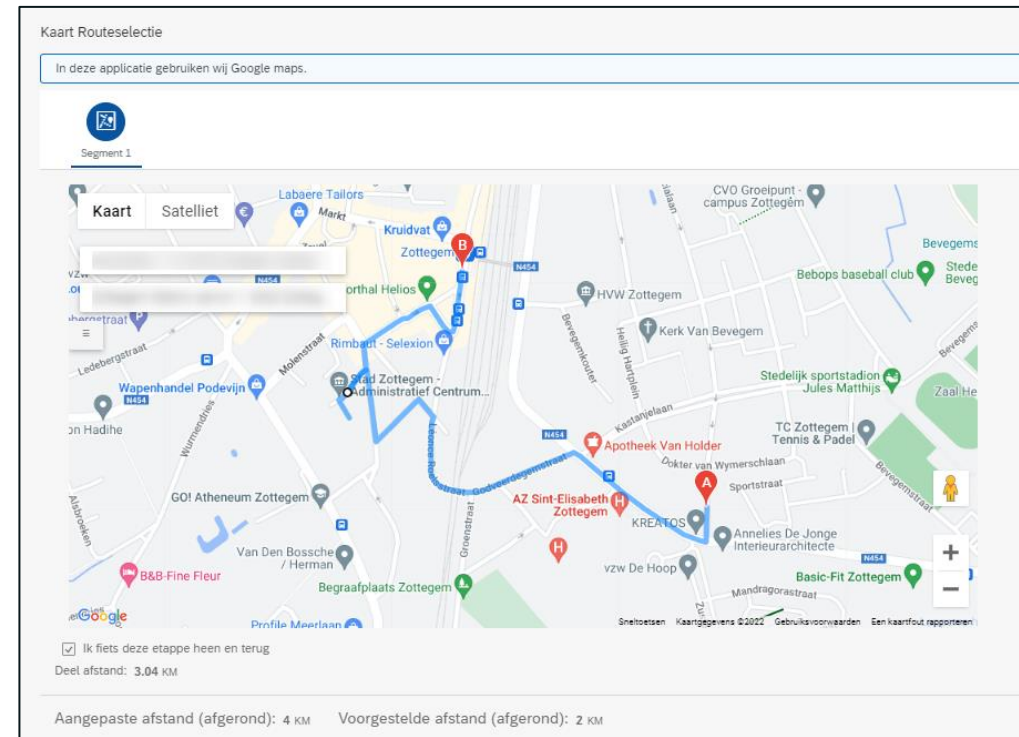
Kaart Routeselectie

In deze applicatie gebruiken wij Google maps.

Segment 1

Kaart Satelliet

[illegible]

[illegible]

Labaere Tailors
Markt
Kruidvat
Zottegem
B
N454
CVO Groeipunt - campus Zottegem
Bevegem
Bebops baseball club
Stede Beveg
orthal Helios
HVW Zottegem
Kerk Van Bevegem
Rimbaut - Selexion
Ledebergstraat
Molenstraat
Wapenhandel Podevijn
N454
Stad Zottegem - Administratief Centrum...
Stedelijk sportstadion Jules Matthijs
Zaal He
Kastanjelaan
Bevegemkouter
Heilig Hartplein
on Hadihe
Wurmendries
N454
Apotheek Van Holder
TC Zottegem Tennis & Padel
Dokter van Wymerschlaan
Leonce Roelsstraat
Godveerdegemstraat
A
Sportstraat
Bevegemstraat
GO! Atheneum Zottegem
AZ Sint-Elisabeth Zottegem
KREATOS
Annelies De Jonge Interieurarchitecte
Groenstraat
Van Den Bossche / Herman
N454
B&B-Fine Fleur
vzw De Hoop
Basic-Fit Zottegem
Begraafplaats Zottegem
Mandragorastraat
Google
Profile Meerlaan
Sneltoetsen Kaartgegevens ©2022 Gebruiksvoorwaarden Een kaartfout rapporteren

Ik fiets deze etappe heen en terug
Deel afstand: 3.04 KM

Aangepaste afstand (afgerond): 4 KM Voorgestelde afstand (afgerond): 2 KM